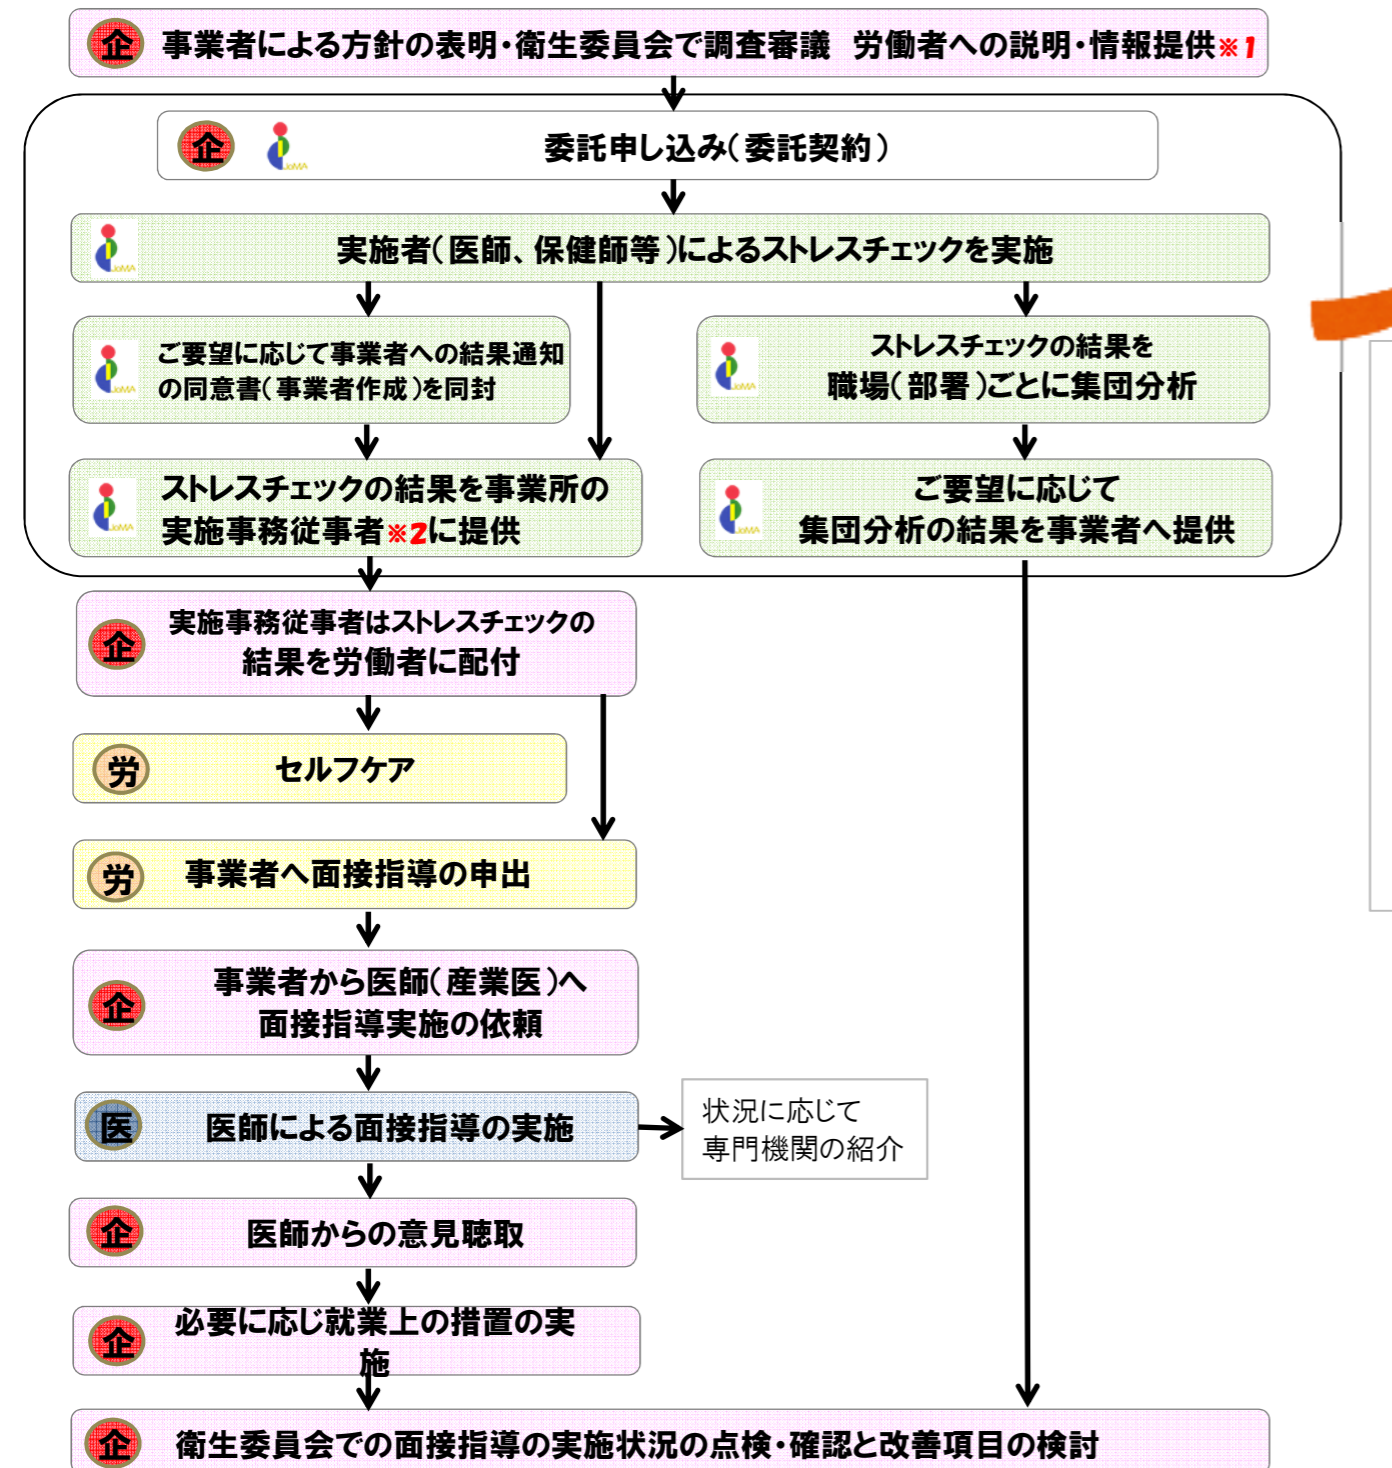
企 事業者による方針の表明・衛生委員会で調査審議　労働者への説明・情報提供※1

企 委託申し込み(委託契約)

実施者(医師、保健師等)によるストレスチェックを実施

ご要望に応じて事業者への結果通知の同意書(事業者作成)を同封

ストレスチェックの結果を職場(部署)ごとに集団分析

ストレスチェックの結果を事業所の実施事務従事者※2に提供

ご要望に応じて集団分析の結果を事業者へ提供

企 実施事務従事者はストレスチェックの結果を労働者に配付

労 セルフケア

労 事業者へ面接指導の申出

企 事業者から医師(産業医)へ面接指導実施の依頼

医 医師による面接指導の実施

状況に応じて専門機関の紹介

企 医師からの意見聴取

企 必要に応じ就業上の措置の実施

企 衛生委員会での面接指導の実施状況の点検・確認と改善項目の検討